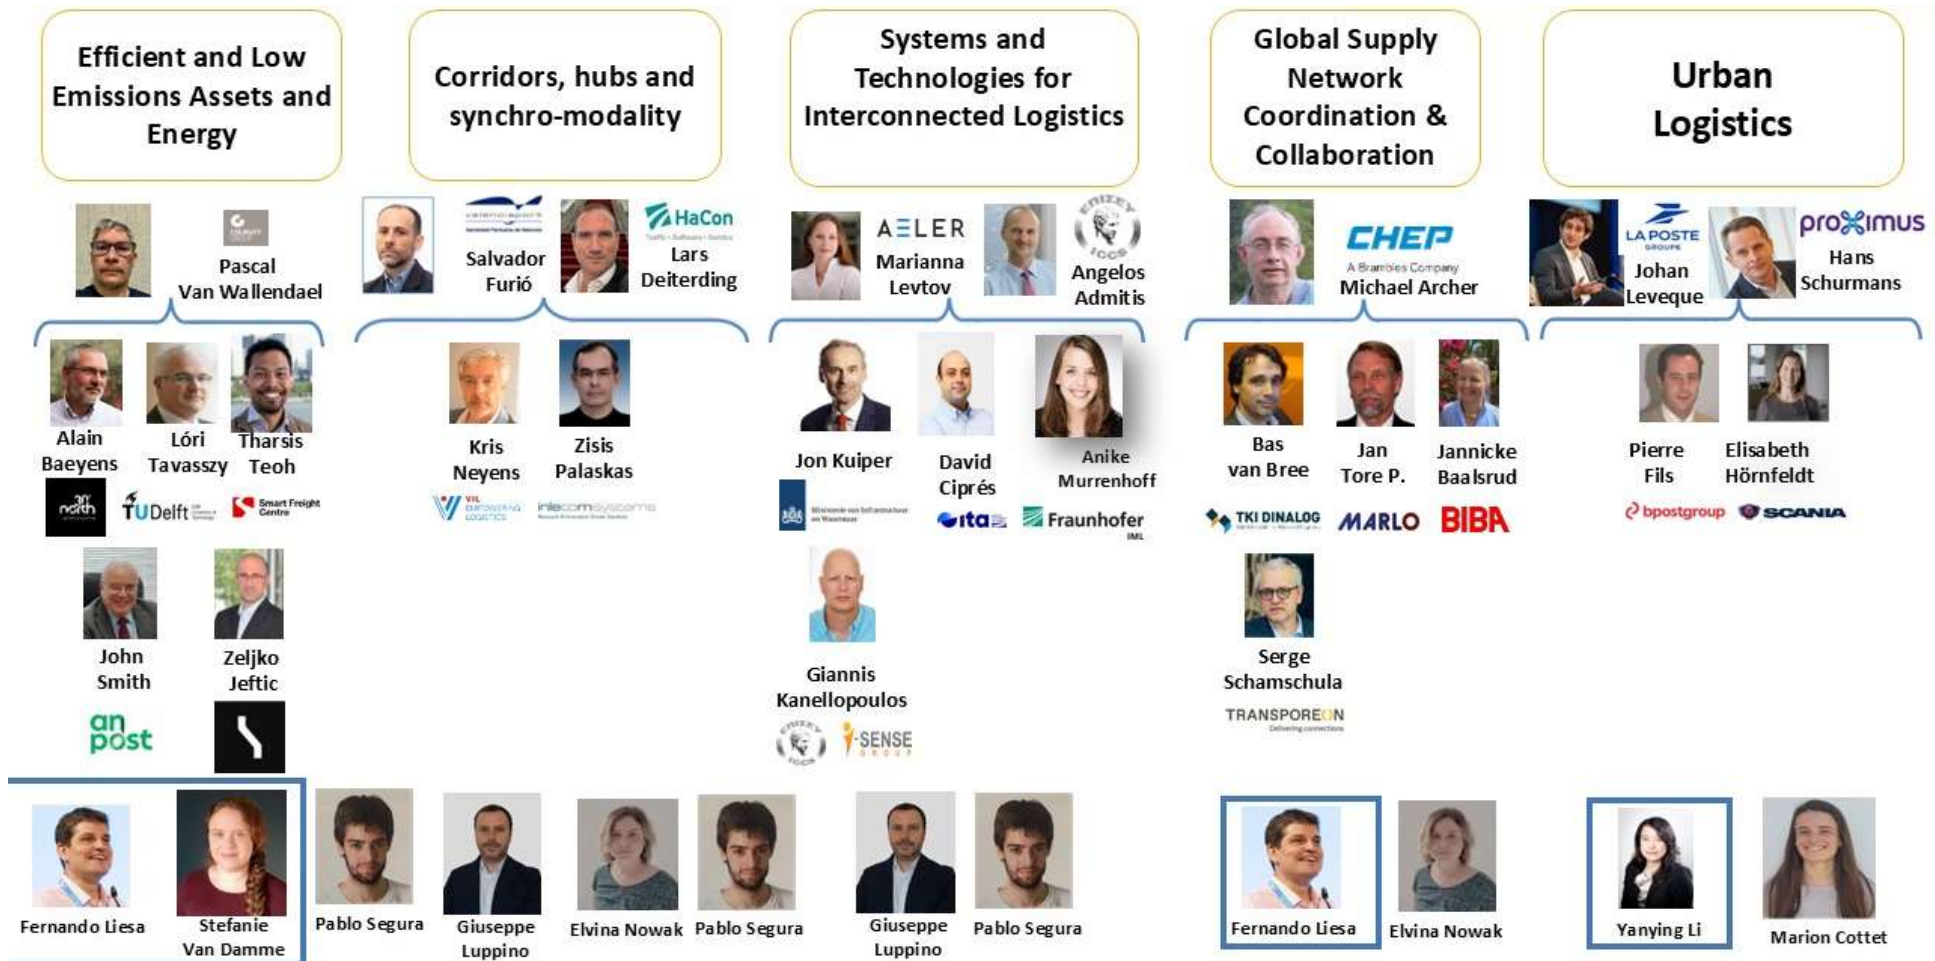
Efficient and Low Emissions Assets and Energy

Pascal Van Wallendael

Alain Baeyens

Lóri Tavasszy

Tharsis Teoh

TUDelft

Smart Freight Centre

John Smith

Zeljko Jeftic

an post

Corridors, hubs and synchro-modality

Salvador Furió

HaCon

Lars Deiterding

Kris Neyens

Zisis Palaskas

VIL

inlecom systems

Systems and Technologies for Interconnected Logistics

AELER

Marianna Levtov

Angelos Admitis

Jon Kuiper

David Ciprés

Anike Murrenhoff

itа

Fraunhofer IML

Giannis Kanellopoulos

i-SENSE

Global Supply Network Coordination & Collaboration

CHEP

A Brambles Company

Michael Archer

Bas van Bree

Jan Tore P.

Jannicke Baalsrud

TKI DINALOG

MARLO

BIBA

Serge Schamschula

TRANSPOREON

Urban Logistics

LA POSTE GROUPE

Johan Leveque

proximus

Hans Schurmans

Pierre Fils

Elisabeth Hörnfeldt

bpostgroup

SCANIA

Fernando Liesa

Stefanie Van Damme

Pablo Segura

Giuseppe Luppino

Elvina Nowak

Pablo Segura

Giuseppe Luppino

Pablo Segura

Fernando Liesa

Elvina Nowak

Yanying Li

Marion Cottet